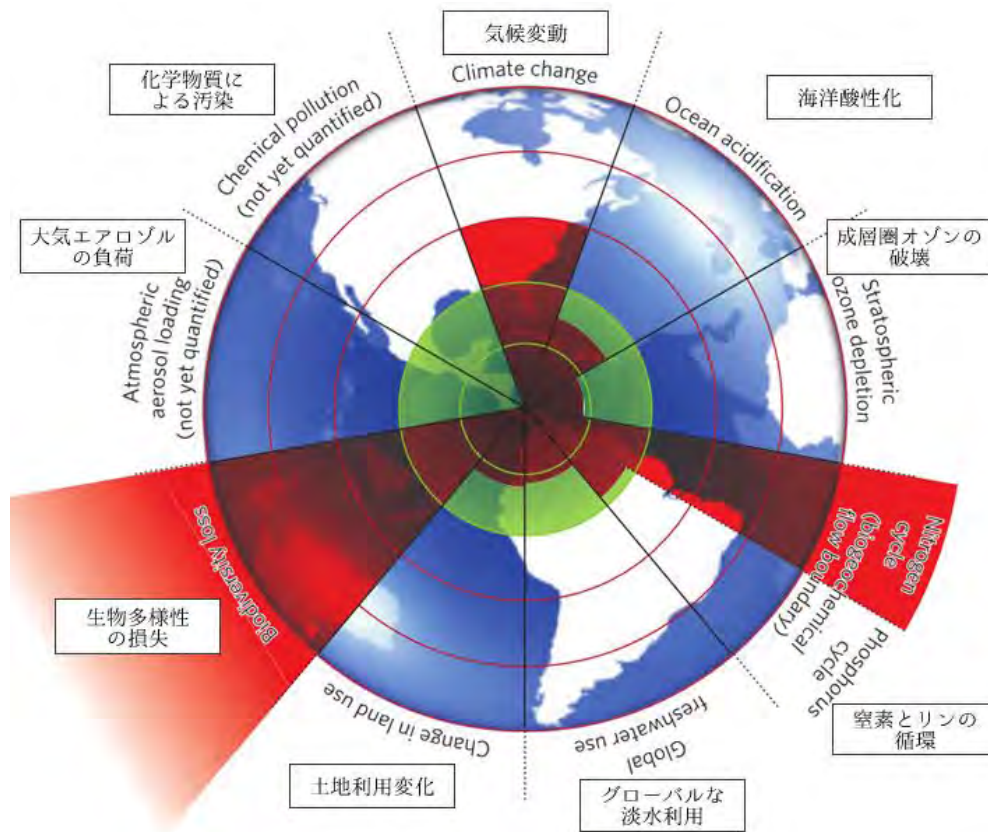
気候変動

Climate change

化学物質による汚染

Chemical pollution (not yet quantified)

海洋酸性化

Ocean acidification

成層圏オゾンの破壊

Stratospheric ozone depletion

大気エアロゾルの負荷

Atmospheric aerosol loading (not yet quantified)

Nitrogen cycle (biogeochemical flow boundary)

Phosphorus cycle

窒素とリンの循環

Biodiversity loss

生物多様性の損失

Change in land use

土地利用変化

Global freshwater use

グローバルな淡水利用